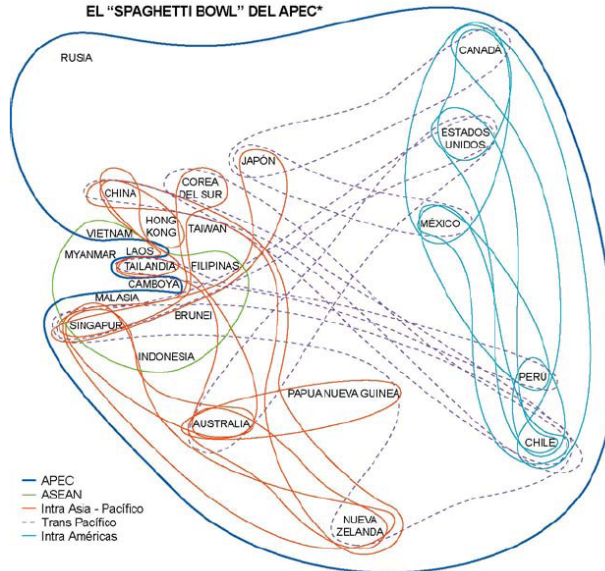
EL "SPAGHETTI BOWL" DEL APEC*

RUSIA

CANADA

ESTADOS UNIDOS

JAPÓN

COREA DEL SUR

CHINA

HONG KONG

TAIWAN

VIETNAM

MYANMAR

LAOS

TAILANDIA

FILIPINAS

CAMBOYA

MALASIA

BRUNEI

SINGAFUR

INDONESIA

MÉXICO

PAPUA NUEVA GUINEA

PERU

AUSTRALIA

CHILE

NUEVA ZELANDA

APEC
ASEAN
Intra Asia - Pacífico
Trans Pacífico
Intra Américas